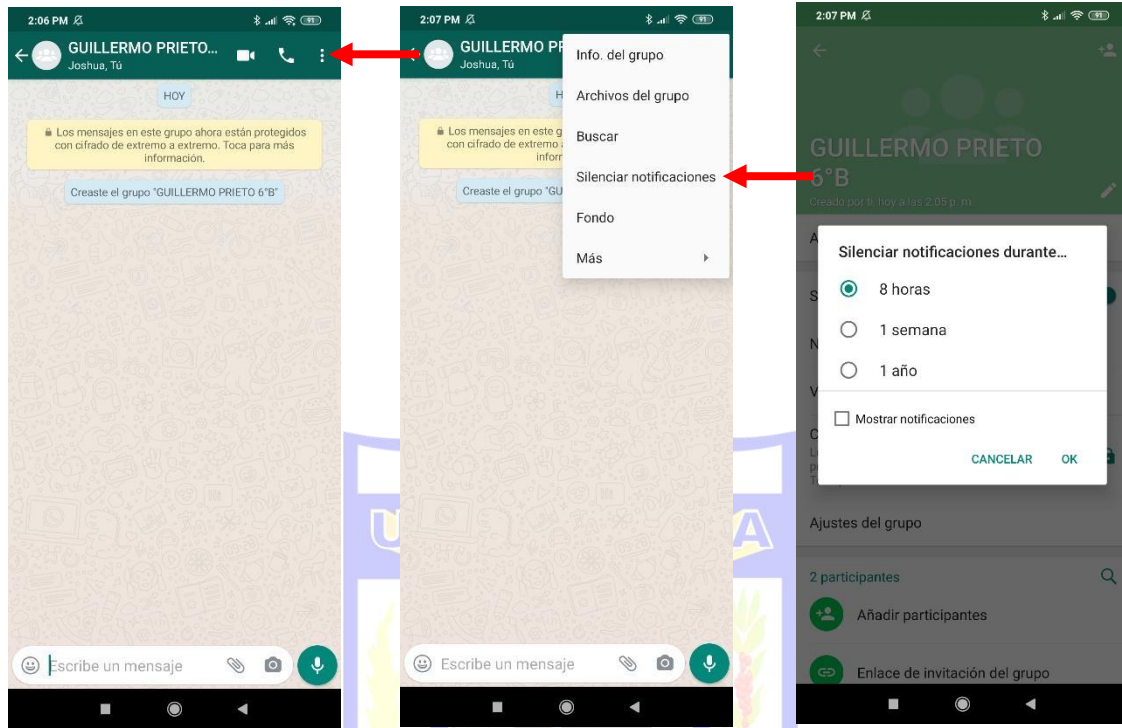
2:06 PM

GUILLERMO PRIETO...
Joshua, Tú

HOY

Los mensajes en este grupo ahora están protegidos con cifrado de extremo a extremo. Toca para más información.

Creaste el grupo "GUILLERMO PRIETO 6°B"

Escribe un mensaje

2:07 PM

GUILLERMO PR
Joshua, Tú

H

Los mensajes en este g con cifrado de extremo a inform

Creaste el grupo "GU

Info. del grupo
Archivos del grupo
Buscar
Silenciar notificaciones
Fondo
Más

Escribe un mensaje

2:07 PM

GUILLERMO PRIETO 6°B
Creado por ti, hoy a las 2:05 p. m.

Silenciar notificaciones durante...
8 horas
1 semana
1 año
Mostrar notificaciones
CANCELAR OK

Ajustes del grupo

2 participantes
Añadir participantes
Enlace de invitación del grupo